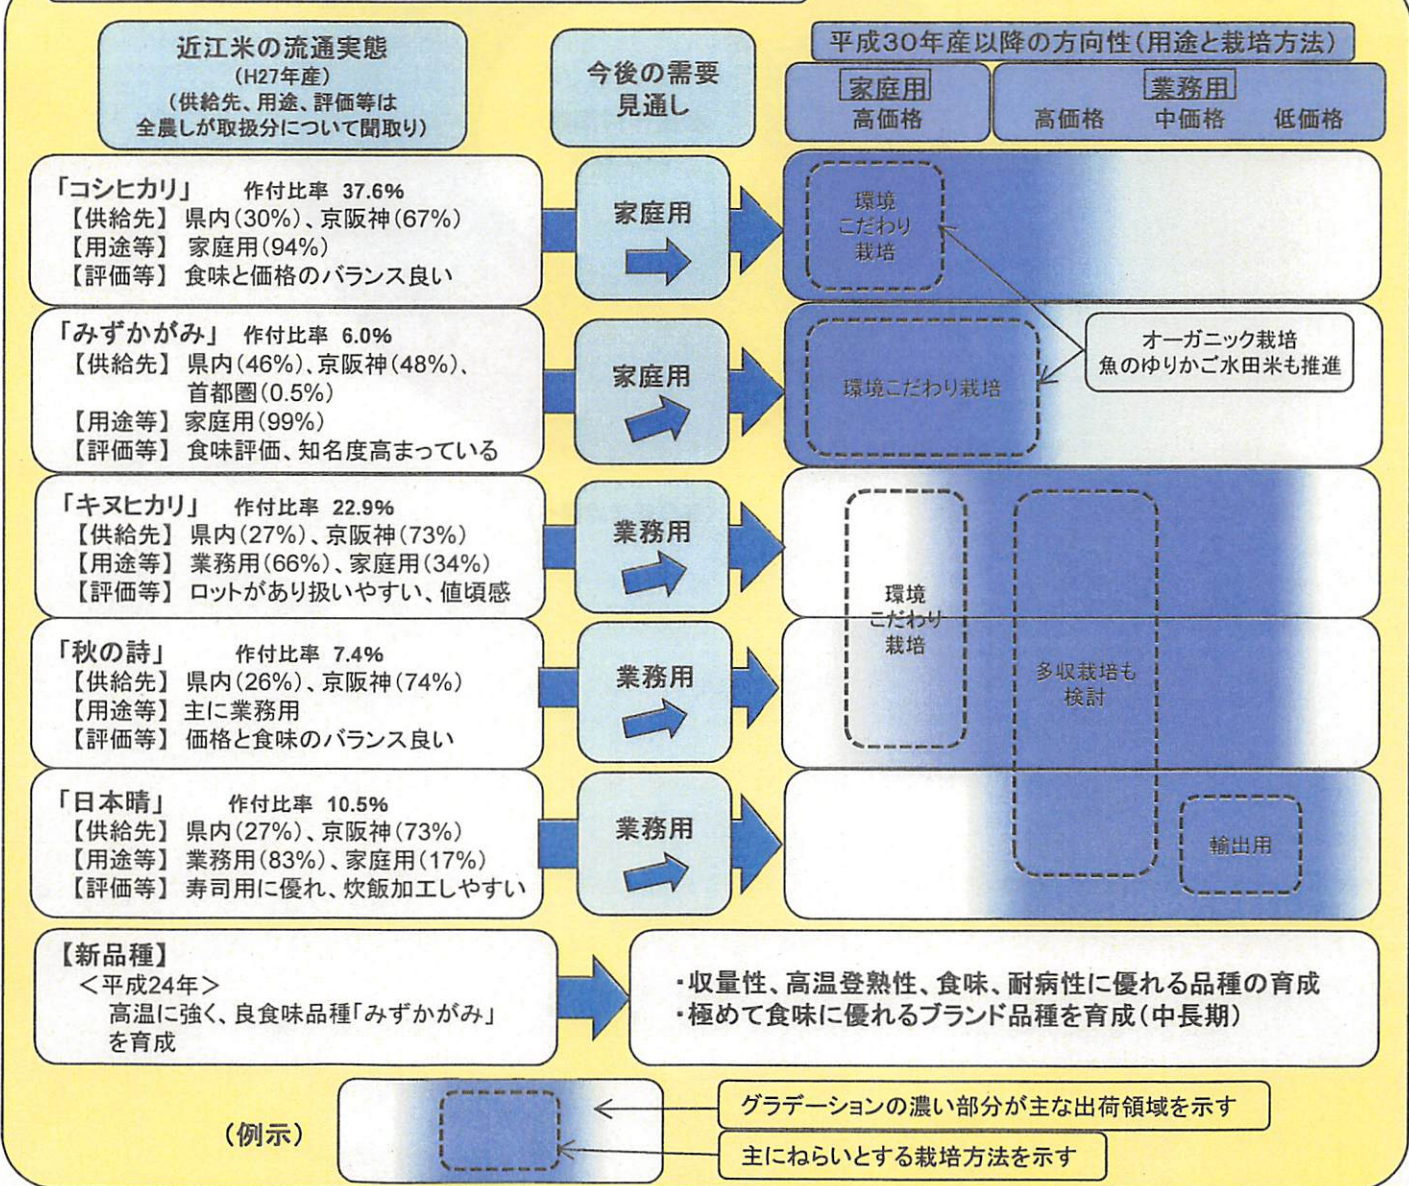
近江米の流通実態
(H27年産)
(供給先、用途、評価等は全農しが取扱分について聞取り)

今後の需要見通し

平成30年産以降の方向性(用途と栽培方法)

家庭用
高価格

業務用
高価格 中価格 低価格

「コシヒカリ」 作付比率 37.6%
【供給先】県内(30%)、京阪神(67%)
【用途等】家庭用(94%)
【評価等】食味と価格のバランス良い

家庭用

環境こだわり栽培

「みずかがみ」 作付比率 6.0%
【供給先】県内(46%)、京阪神(48%)、首都圏(0.5%)
【用途等】家庭用(99%)
【評価等】食味評価、知名度高まっている

家庭用

環境こだわり栽培

オーガニック栽培
魚のゆりかご水田米も推進

「キヌヒカリ」 作付比率 22.9%
【供給先】県内(27%)、京阪神(73%)
【用途等】業務用(66%)、家庭用(34%)
【評価等】ロットがあり扱いやすい、値頃感

業務用

環境こだわり栽培

「秋の詩」 作付比率 7.4%
【供給先】県内(26%)、京阪神(74%)
【用途等】主に業務用
【評価等】価格と食味のバランス良い

業務用

多収栽培も検討

「日本晴」 作付比率 10.5%
【供給先】県内(27%)、京阪神(73%)
【用途等】業務用(83%)、家庭用(17%)
【評価等】寿司用に優れ、炊飯加工しやすい

業務用

輸出用

【新品種】
<平成24年>
高温に強く、良食味品種「みずかがみ」を育成

・収量性、高温登熟性、食味、耐病性に優れる品種の育成
・極めて食味に優れるブランド品種を育成(中長期)

(例示)

グラデーションの濃い部分が主な出荷領域を示す
主にねらいとする栽培方法を示す